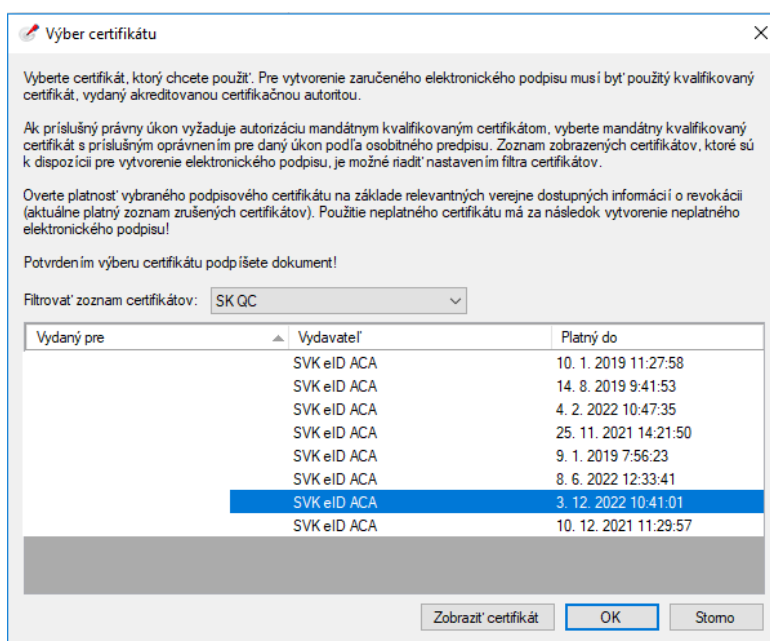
Výber certifikátu

Vyberte certifikát, ktorý chcete použiť. Pre vytvorenie zaručeného elektronického podpisu musí byť použitý kvalifikovaný certifikát, vydaný akreditovanou certifikačnou autoritou.

Ak príslušný právny úkon vyžaduje autorizáciu mandátnym kvalifikovaným certifikátom, vyberte mandátny kvalifikovaný certifikát s príslušným oprávnením pre daný úkon podľa osobitného predpisu. Zoznam zobrazených certifikátov, ktoré sú k dispozícii pre vytvorenie elektronického podpisu, je možné riadiť nastavením filtra certifikátov.

Overte platnosť vybraného podpisového certifikátu na základe relevantných verejne dostupných informácií o revokácii (aktuálne platný zoznam zrušených certifikátov). Použitie neplatného certifikátu má za následok vytvorenie neplatného elektronického podpisu!

Potvrdením výberu certifikátu podpíšete dokument!

Filtrovať zoznam certifikátov: SK QC

| Vydaný pre | Vydavateľ | Platný do |
|---|---|---|
| | SVK eID ACA | 10. 1. 2019 11:27:58 |
| | SVK eID ACA | 14. 8. 2019 9:41:53 |
| | SVK eID ACA | 4. 2. 2022 10:47:35 |
| | SVK eID ACA | 25. 11. 2021 14:21:50 |
| | SVK eID ACA | 9. 1. 2019 7:56:23 |
| | SVK eID ACA | 8. 6. 2022 12:33:41 |
| | SVK eID ACA | 3. 12. 2022 10:41:01 |
| | SVK eID ACA | 10. 12. 2021 11:29:57 |

Zobraziť certifikát OK Storno